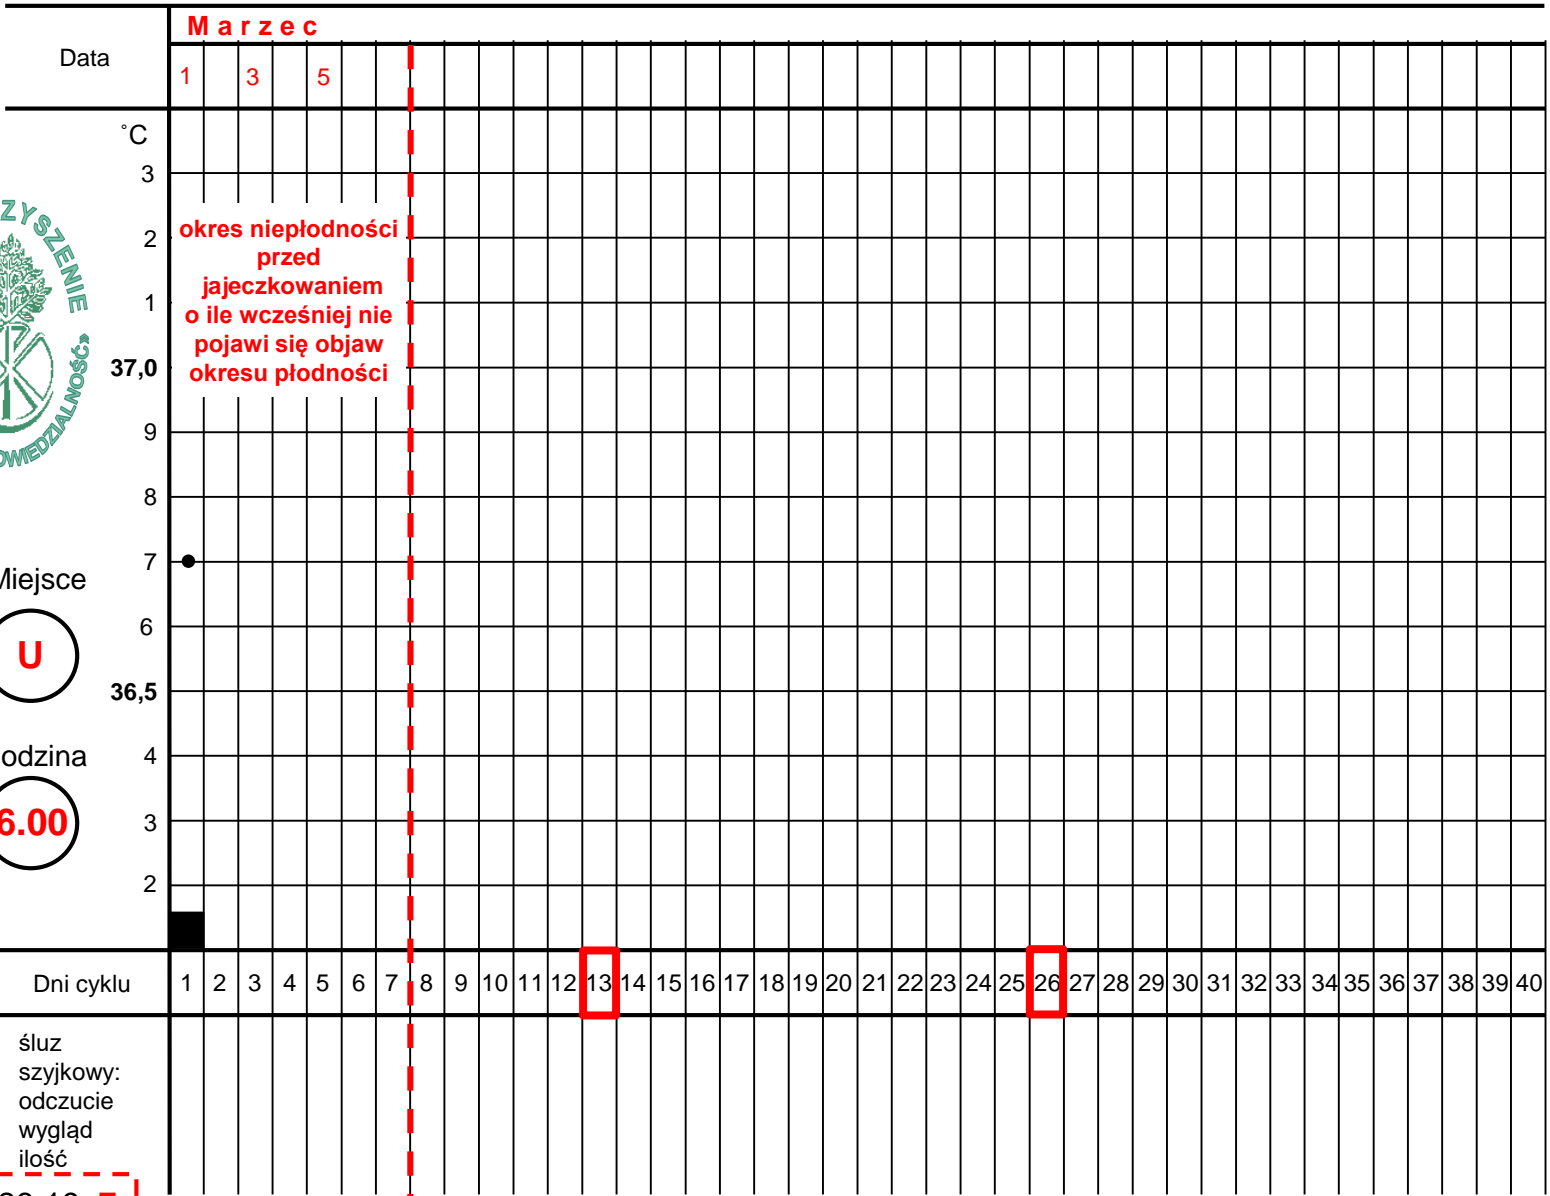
Data

Marzec

1 3 5

˚C

3
2
1
37,0
9
8
7
6
36,5
4
3
2

ZYSZENIE
ODPOWIEDZIALNOŚĆ»

okres niepłodności przed jajeczkowaniem o ile wcześniej nie pojawi się objaw okresu płodności

Miejsce

U

odzina

6.00

| Dni cyklu | 1 | 2 | 3 | 4 | 5 | 6 | 7 | 8 | 9 | 10 | 11 | 12 | 13 | 14 | 15 | 16 | 17 | 18 | 19 | 20 | 21 | 22 | 23 | 24 | 25 | 26 | 27 | 28 | 29 | 30 | 31 | 32 | 33 | 34 | 35 | 36 | 37 | 38 | 39 | 40 |
|---|---|---|---|---|---|---|---|---|---|---|---|---|---|---|---|---|---|---|---|---|---|---|---|---|---|---|---|---|---|---|---|---|---|---|---|---|---|---|---|---|

śluz szyjkowy: odczucie wygląd ilość

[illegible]